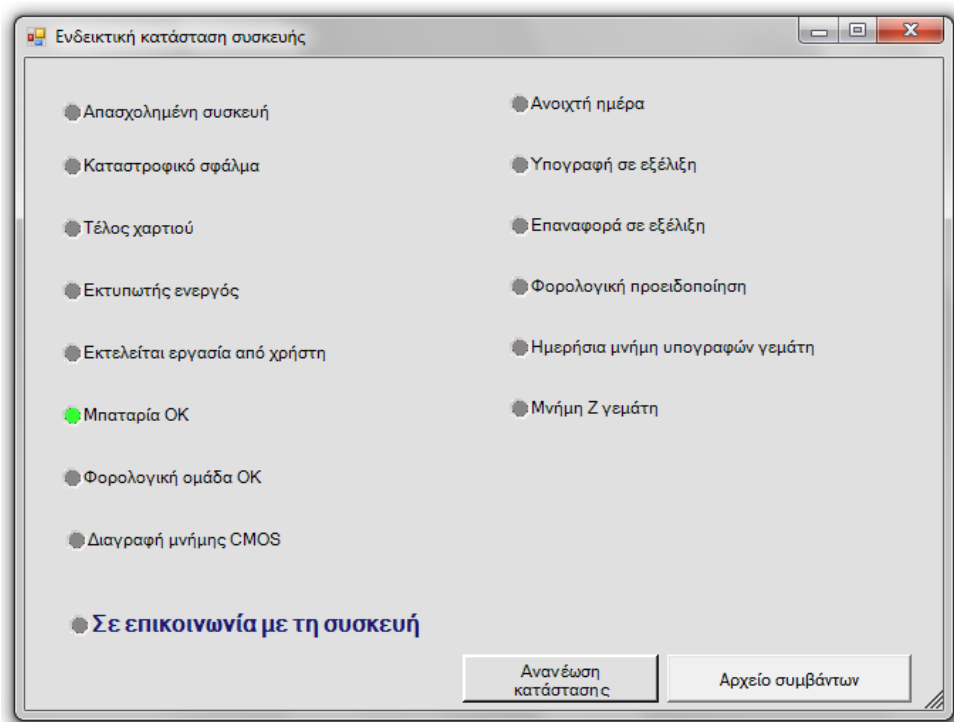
Ενδεικτική κατάσταση συσκευής

Απασχολημένη συσκευή

Καταστροφικό σφάλμα

Τέλος χαρτιού

Εκτυπωτής ενεργός

Εκτελείται εργασία από χρήστη

Μπαταρία ΟΚ

Φορολογική ομάδα ΟΚ

Διαγραφή μνήμης CMOS

Ανοιχτή ημέρα

Υπογραφή σε εξέλιξη

Επαναφορά σε εξέλιξη

Φορολογική προειδοποίηση

Ημερήσια μνήμη υπογραφών γεμάτη

Μνήμη Ζ γεμάτη

Σε επικοινωνία με τη συσκευή

Ανανέωση κατάστασης

Αρχείο συμβάντων